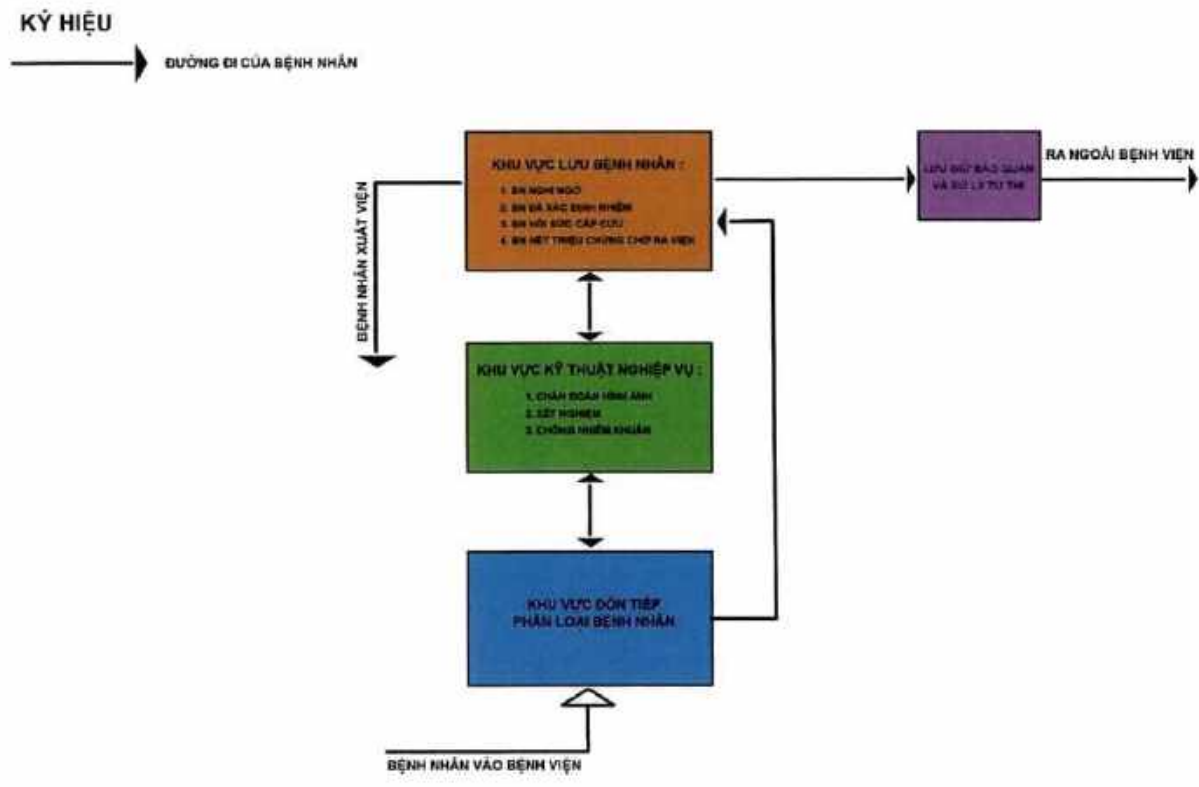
KÝ HIỆU

ĐƯỜNG ĐI CỦA BỆNH NHÂN

KHU VỰC LƯU BỆNH NHÂN :

1. BN NGHI NGỜ
2. BN ĐÃ XÁC ĐỊNH NHIỄM
3. BN HỒI SỨC CẤP CỨU
4. BN HẾT TRIỆU CHỨNG CHỜ RA VIỆN

LƯU GIỮ BẢO QUẢN VÀ XỬ LÝ TỬ THI

RA NGOÀI BỆNH VIỆN

BỆNH NHÂN XUẤT VIỆN

KHU VỰC KỸ THUẬT NGHIỆP VỤ :

1. CHẨN ĐOÁN HÌNH ẢNH
2. XÉT NGHIỆM
3. CHỐNG NHIỄM KHUẨN

KHU VỰC ĐÓN TIẾP PHÂN LOẠI BỆNH NHÂN

BỆNH NHÂN VÀO BỆNH VIỆN